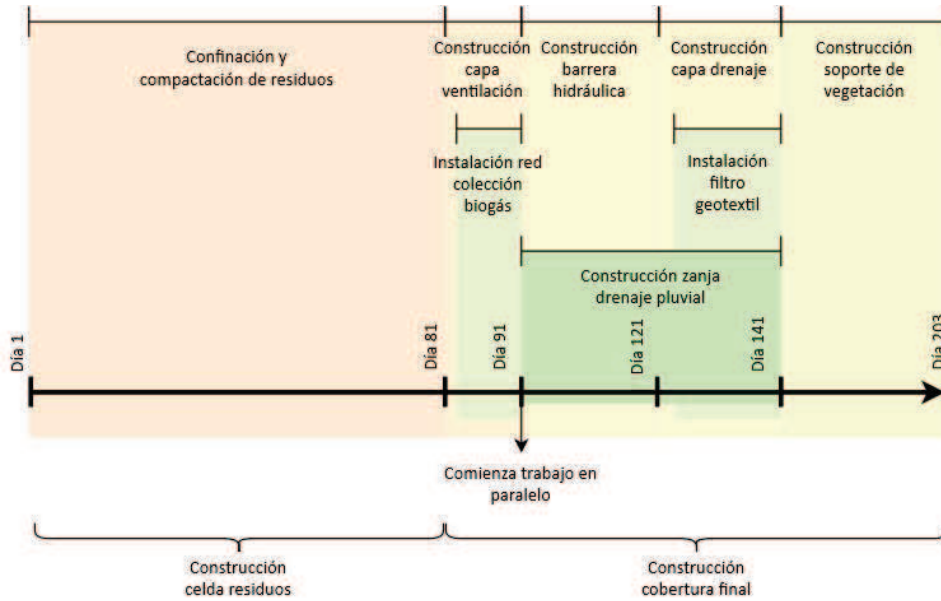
Confinación y compactación de residuos

Construcción capa ventilación

Construcción barrera hidráulica

Construcción capa drenaje

Construcción soporte de vegetación

Instalación red colección biogás

Instalación filtro geotextil

Construcción zanja drenaje pluvial

Día 1

Día 81

Día 91

Día 121

Día 141

Día 203

Comienza trabajo en paralelo

Construcción celda residuos

Construcción cobertura final